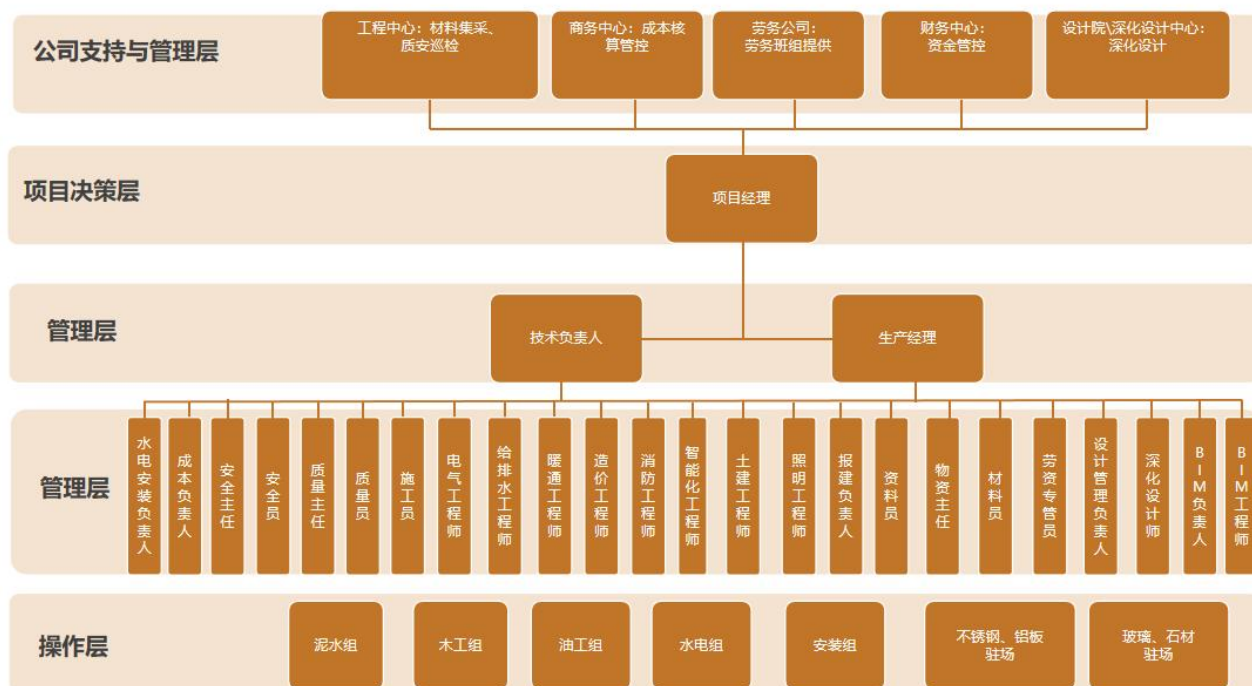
公司支持与管理层

工程中心：材料集采、质安巡检

商务中心：成本核算管控

劳务公司：劳务班组提供

财务中心：资金管控

设计院\深化设计中心：深化设计

项目决策层

项目经理

管理层

技术负责人

生产经理

管理层

水电安装负责人

成本负责人

安全主任

安全员

质量主任

质量员

施工员

电气工程师

给排水工程师

暖通工程师

造价工程师

消防工程师

智能化工程师

土建工程师

照明工程师

报建负责人

资料员

物资主任

材料员

劳资专管员

设计管理负责人

深化设计师

BIM负责人

BIM工程师

操作层

泥水组

木工组

油工组

水电组

安装组

不锈钢、铝板驻场

玻璃、石材驻场